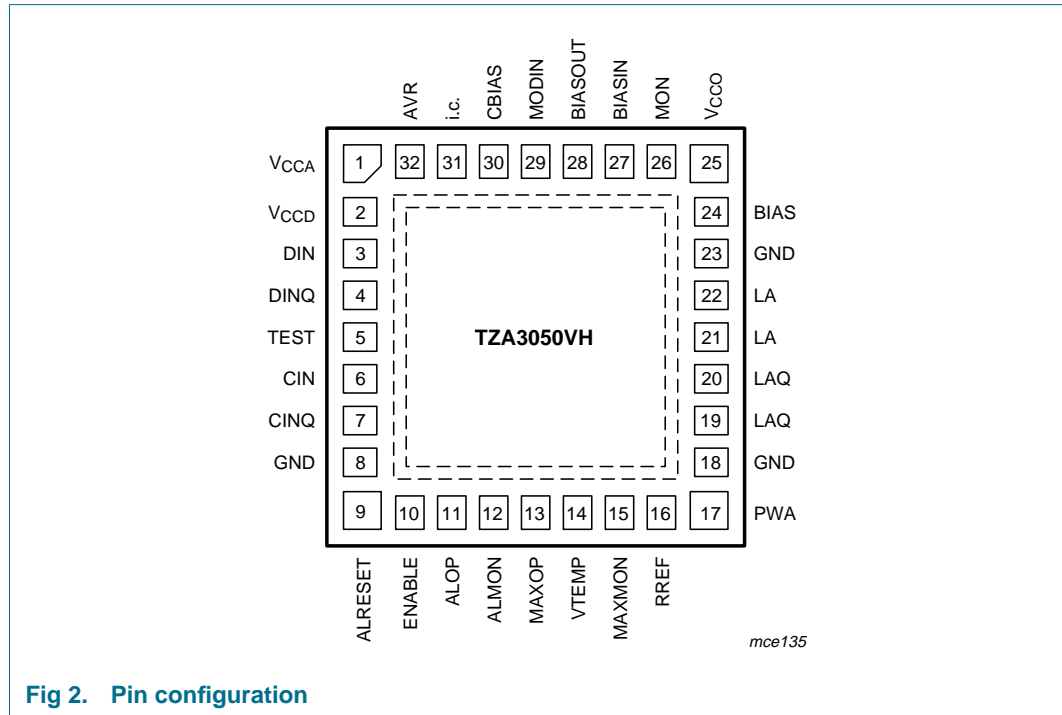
AVR i.c. CBIAS MODIN BIASOUT BIASIN MON $V_{CCO}$

$V_{CCA}$ 1 32 31 30 29 28 27 26 25

$V_{CCD}$ 2 24 BIAS

DIN 3 23 GND

DINQ 4 22 LA

TEST 5 TZA3050VH 21 LA

CIN 6 20 LAQ

CINQ 7 19 LAQ

GND 8 18 GND

9 10 11 12 13 14 15 16 17 PWA

ALRESET ENABLE ALOP ALMON MAXOP VTEMP MAXMON RREF

mce135

Fig 2. Pin configuration